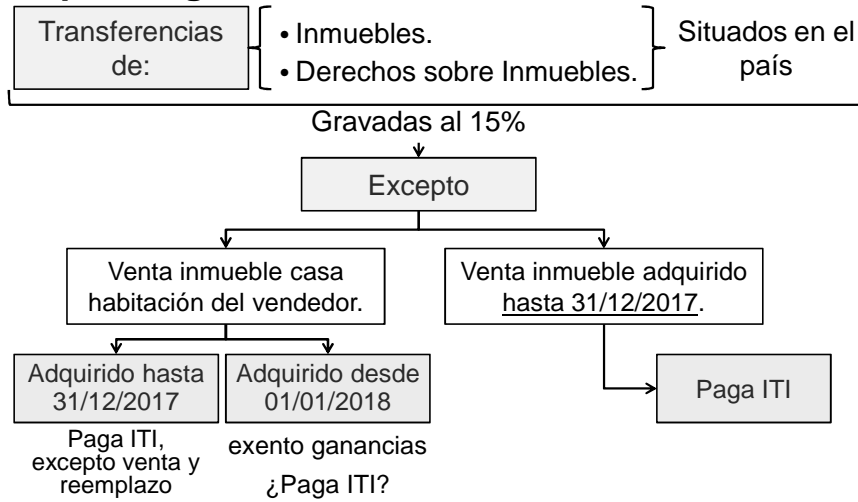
Transferencias de:

• Inmuebles.
• Derechos sobre Inmuebles.

Situados en el país

Gravadas al 15%

Excepto

Venta inmueble casa habitación del vendedor.

Venta inmueble adquirido hasta 31/12/2017.

Adquirido hasta 31/12/2017

Adquirido desde 01/01/2018

Paga ITI

Paga ITI, excepto venta y reemplazo

exento ganancias

¿Paga ITI?